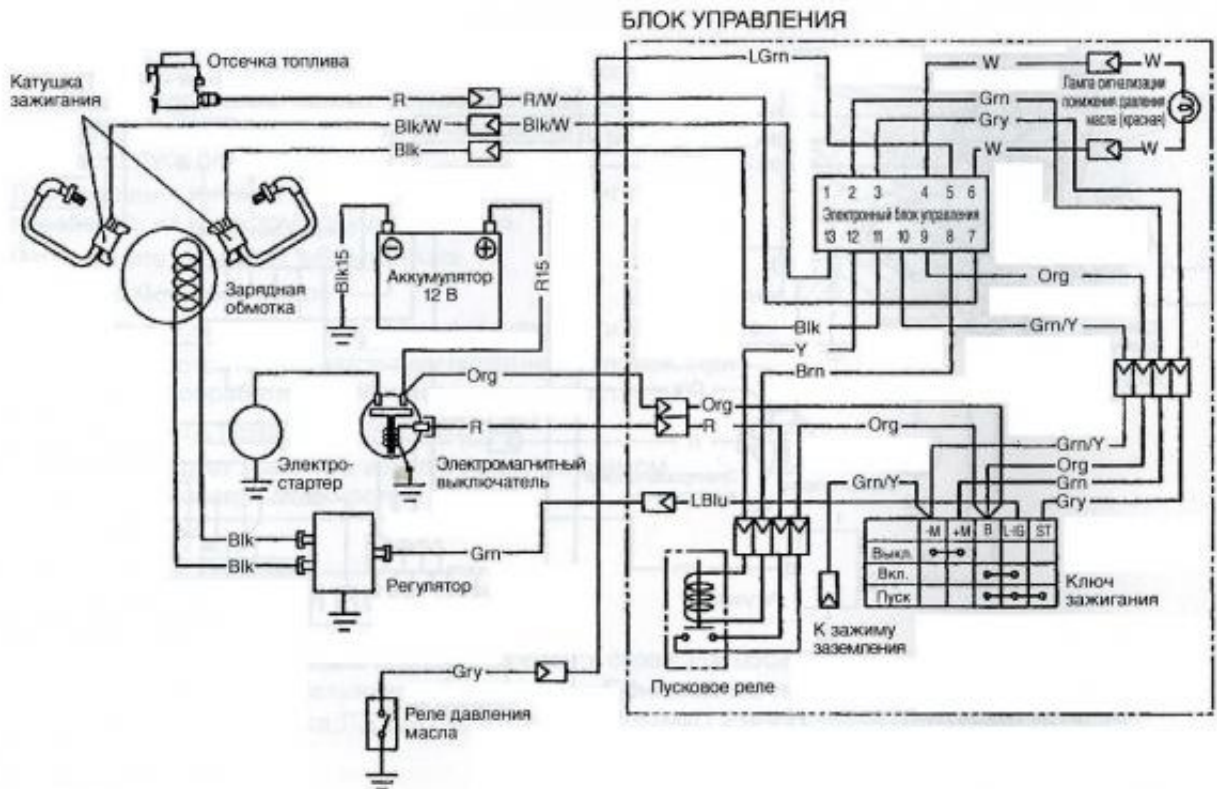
БЛОК УПРАВЛЕНИЯ

Отсечка топлива

Катушка зажигания

R

R/W

Blk/W

Blk/W

Blk

LGrn

W

W

Лампа сигнализации понижения давления масла (красная)

Grn

Gry

W

W

1 2 3 4 5 6

Электронный блок управления

13 12 11 10 9 8 7

Blk15

Аккумулятор 12 В

R15

Зарядная обмотка

Org

Grn/Y

Blk

Y

Brn

Org

Org

R

R

Org

Электростартер

Электромагнитный выключатель

Grn/Y

Org

Grn

Gry

Grn/Y

LBlu

Blk

Blk

Grn

Регулятор

| | -M | +M | B | L-IG | ST |
|---|---|---|---|---|---|
| Выкл. | | | | | |
| Вкл. | | | | | |
| Пуск | | | | | |

Ключ зажигания

К зажиму заземления

Gry

Пусковое реле

Реле давления масла